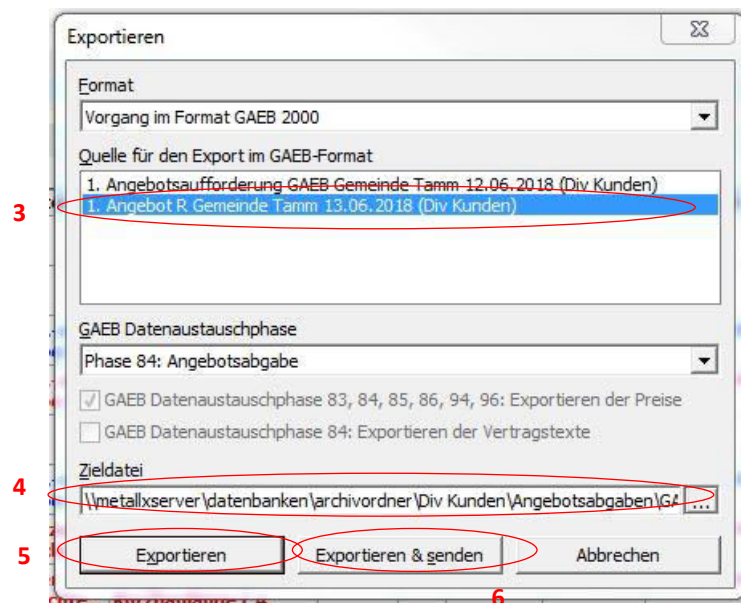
Exportieren

Format
Vorgang im Format GAEB 2000

Quelle für den Export im GAEB-Format
1. Angebotsaufforderung GAEB Gemeinde Tamm 12.06.2018 (Div Kunden)
3
1. Angebot R Gemeinde Tamm 13.06.2018 (Div Kunden)

GAEB Datenaustauschphase
Phase 84: Angebotsabgabe

GAEB Datenaustauschphase 83, 84, 85, 86, 94, 96: Exportieren der Preise
GAEB Datenaustauschphase 84: Exportieren der Vertragstexte

Zieldatei
4
\\metallxserver\datenbanken\archivordner\Div Kunden\Angebotsabgaben\GA
...

5
Exportieren
Exportieren & senden
Abbrechen
6